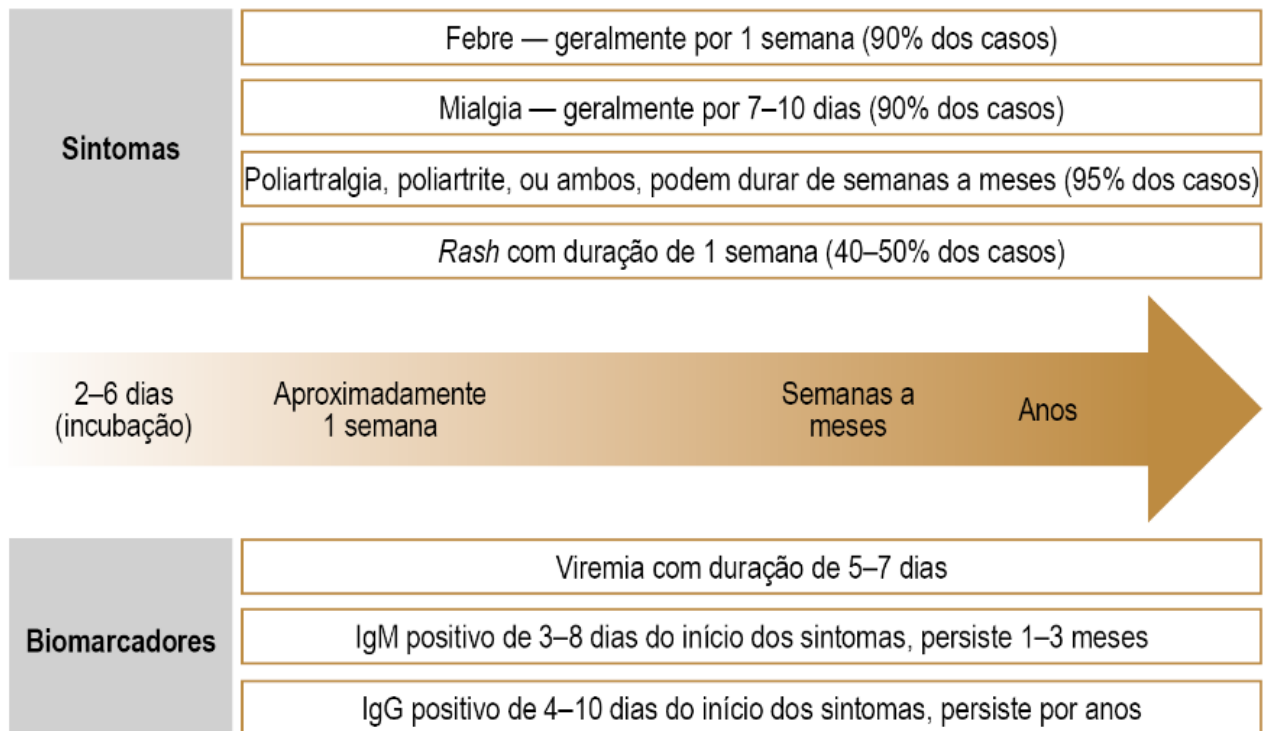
Sintomas

Febre — geralmente por 1 semana (90% dos casos)

Mialgia — geralmente por 7–10 dias (90% dos casos)

Poliartralgia, poliartrite, ou ambos, podem durar de semanas a meses (95% dos casos)

Rash com duração de 1 semana (40–50% dos casos)

2–6 dias (incubação)

Aproximadamente 1 semana

Semanas a meses

Anos

Biomarcadores

Viremia com duração de 5–7 dias

IgM positivo de 3–8 dias do início dos sintomas, persiste 1–3 meses

IgG positivo de 4–10 dias do início dos sintomas, persiste por anos